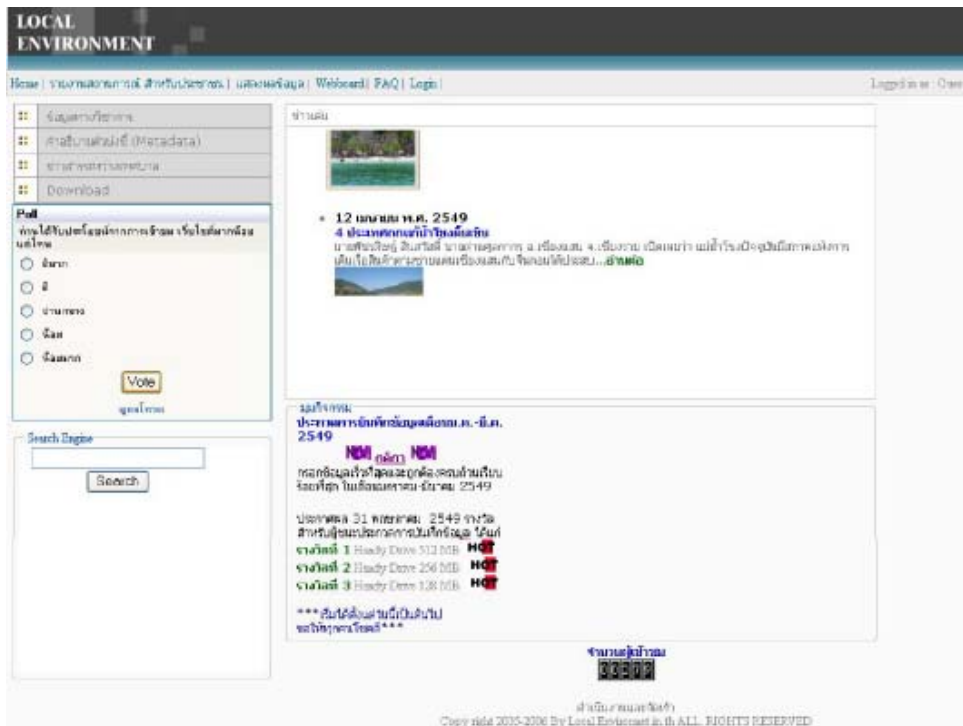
LOCAL ENVIRONMENT

Home | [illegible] | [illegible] | Webboard | FAQ | Login |

Logged in as : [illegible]

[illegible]
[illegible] (Metadata)
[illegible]
Download

Poll
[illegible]
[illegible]
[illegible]
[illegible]
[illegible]
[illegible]
Vote
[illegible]

Search Engine
Search

ข่าวเด่น

• 12 เมษายน พ.ศ. 2549
4 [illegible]
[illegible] ...อ่านต่อ

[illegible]
ประกาศ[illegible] 2549
NEW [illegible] NEW
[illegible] 2549

ประกาศผล 31 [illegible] 2549 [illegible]
รางวัลที่ 1 Handy Drive 512 MB HOT
รางวัลที่ 2 Handy Drive 256 MB HOT
รางวัลที่ 3 Handy Drive 128 MB HOT

*** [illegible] ***

จำนวนผู้เข้าชม
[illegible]

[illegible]
Copy right 2005-2006 By Local Environment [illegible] ALL RIGHTS RESERVED